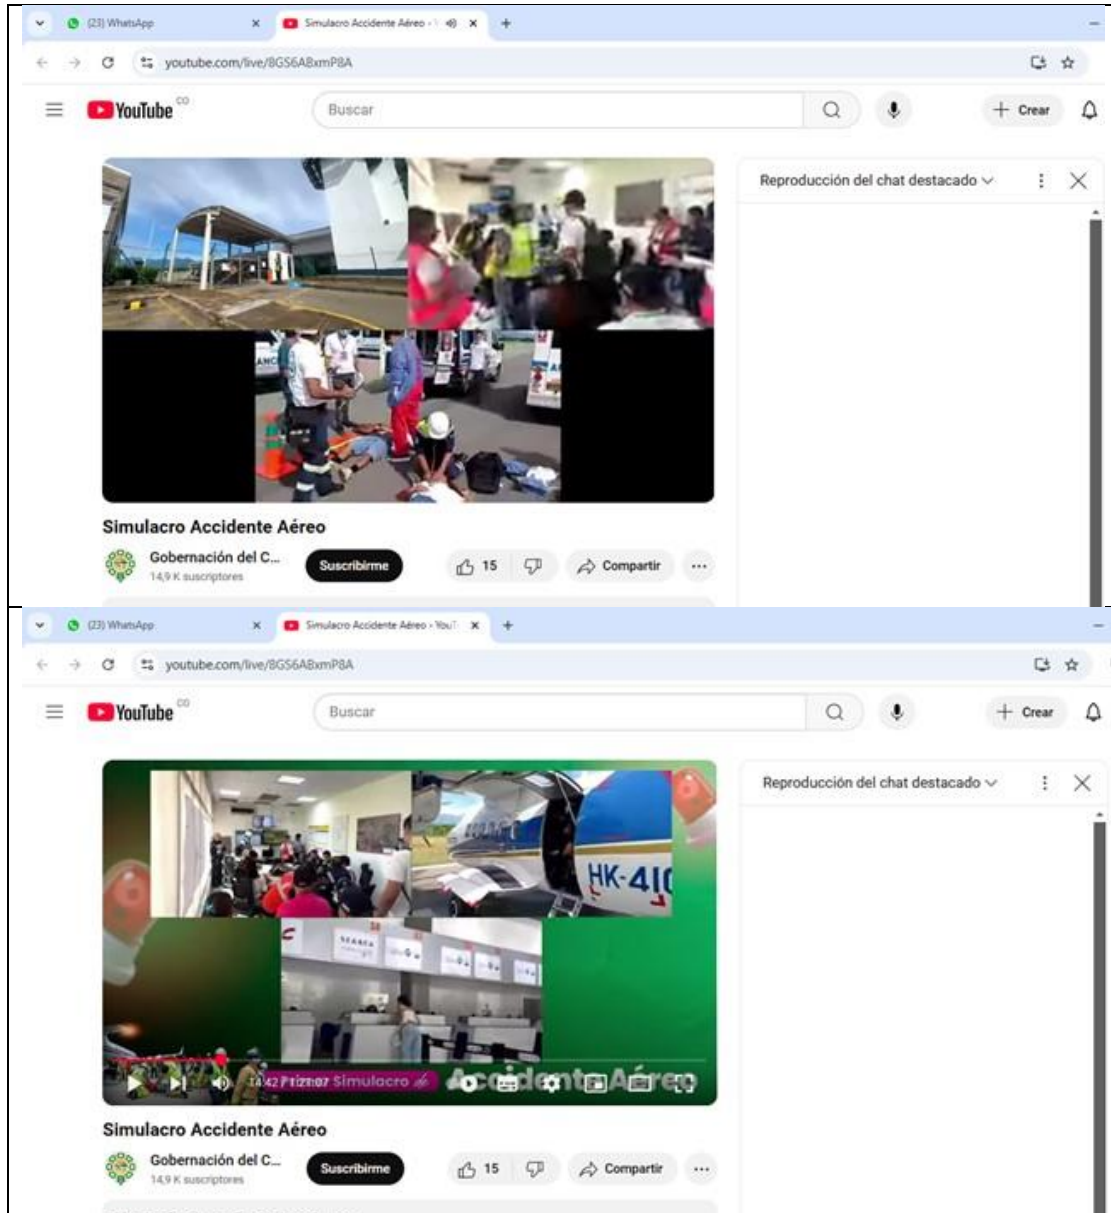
(23) WhatsApp
Simulacro Accidente Aéreo -
youtube.com/live/8GS6A8xmP8A
YouTube CO
Buscar
Crear
Reproducción del chat destacado
Simulacro Accidente Aéreo
Gobernación del C...
14,9 K suscriptores
Suscribirme
15
Compartir

(23) WhatsApp
Simulacro Accidente Aéreo - YouT
youtube.com/live/8GS6A8xmP8A
YouTube CO
Buscar
Crear
Reproducción del chat destacado
HK-41
Simulacro Accidente Aéreo
14:42 / 1:21:07
Simulacro Accidente Aéreo
Gobernación del C...
14,9 K suscriptores
Suscribirme
15
Compartir